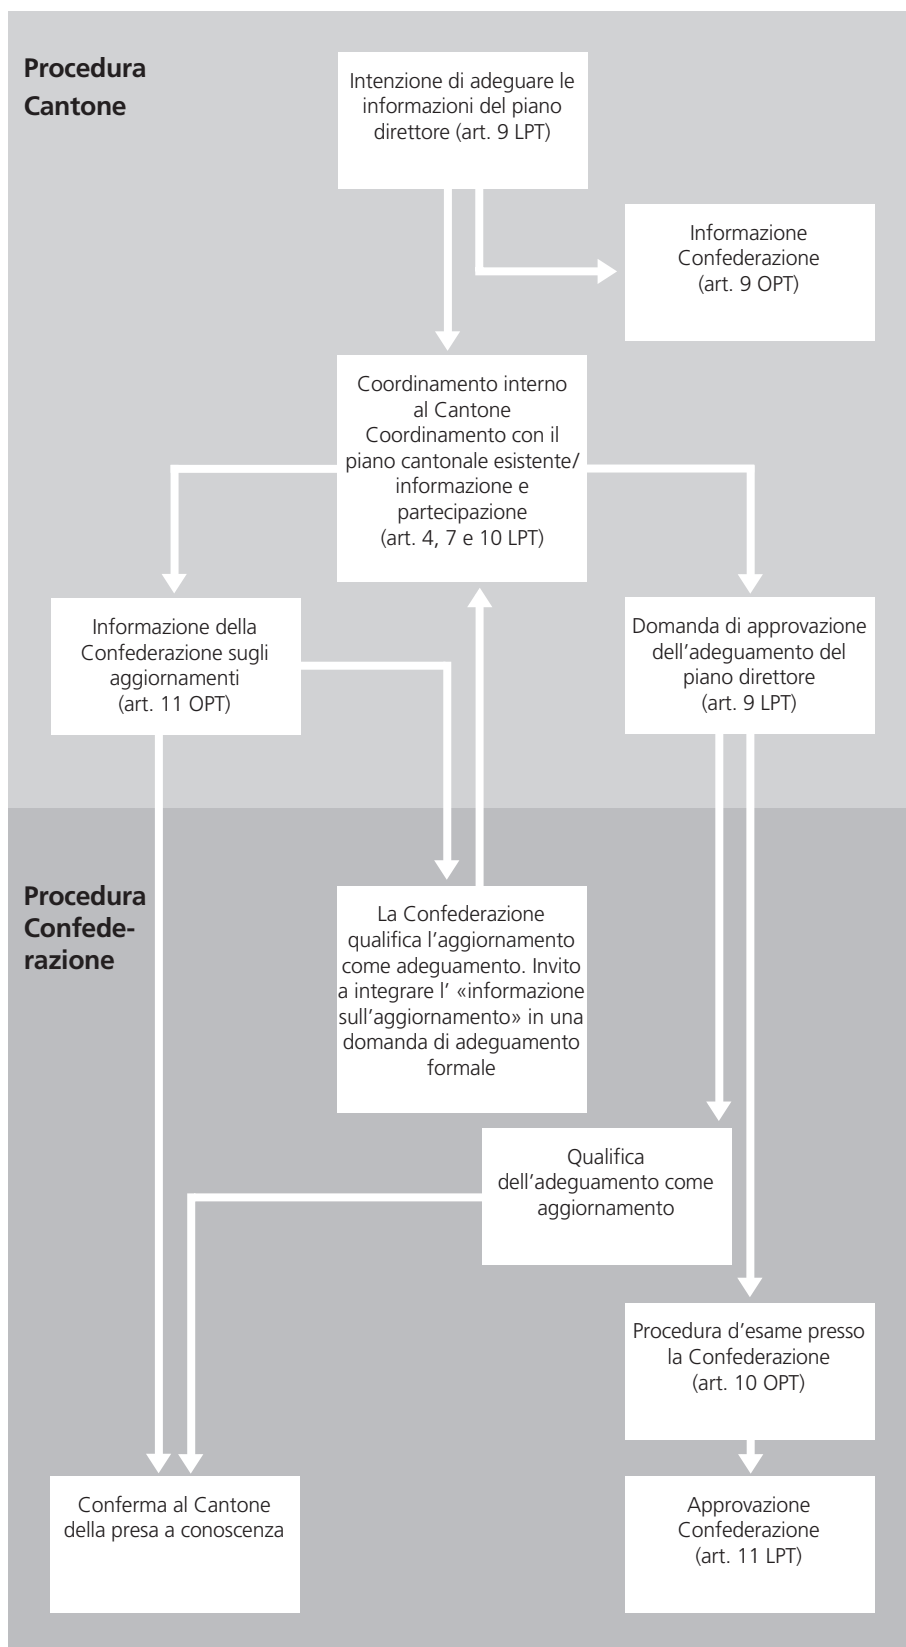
Procedura Cantone

Intenzione di adeguare le informazioni del piano direttore (art. 9 LPT)

Informazione Confederazione (art. 9 OPT)

Coordinamento interno al Cantone Coordinamento con il piano cantonale esistente/ informazione e partecipazione (art. 4, 7 e 10 LPT)

Informazione della Confederazione sugli aggiornamenti (art. 11 OPT)

Domanda di approvazione dell'adeguamento del piano direttore (art. 9 LPT)

Procedura Confederazione

La Confederazione qualifica l'aggiornamento come adeguamento. Invito a integrare l' «informazione sull'aggiornamento» in una domanda di adeguamento formale

Qualifica dell'adeguamento come aggiornamento

Procedura d'esame presso la Confederazione (art. 10 OPT)

Conferma al Cantone della presa a conoscenza

Approvazione Confederazione (art. 11 LPT)